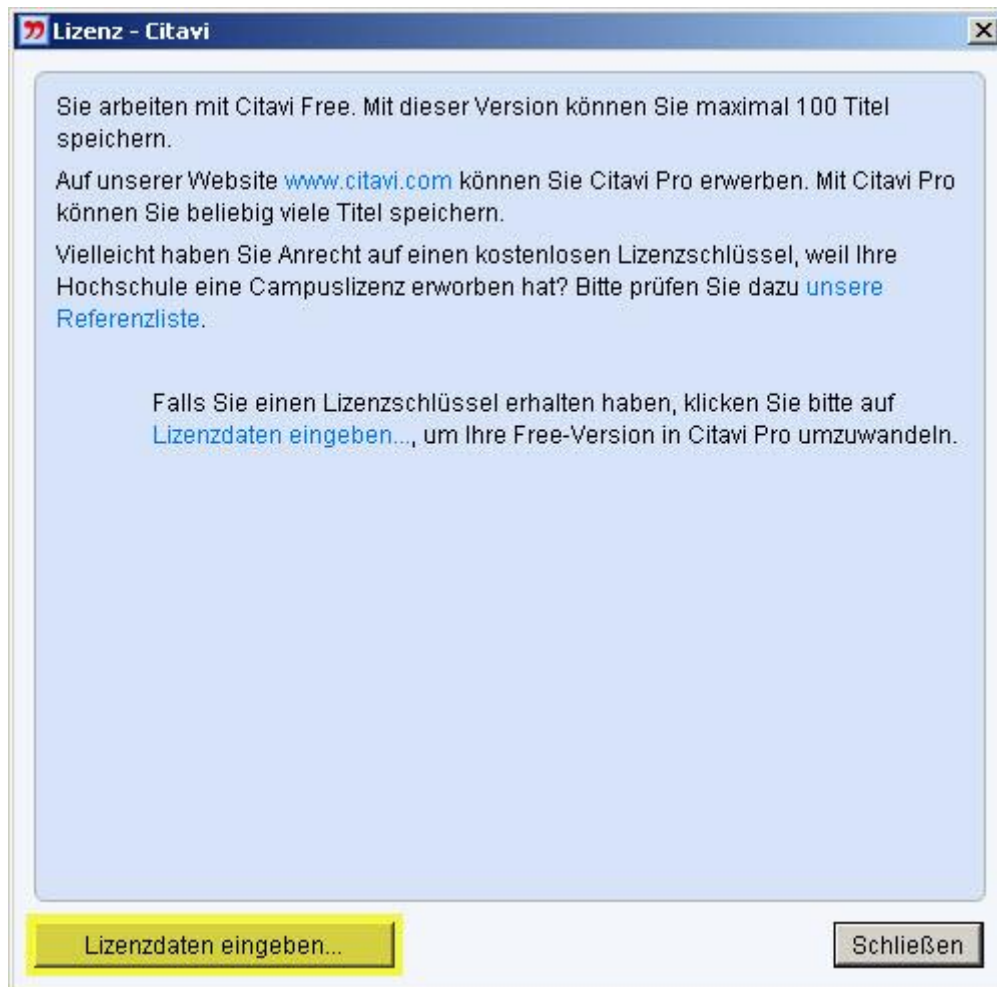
Lizenz - Citavi

Sie arbeiten mit Citavi Free. Mit dieser Version können Sie maximal 100 Titel speichern.

Auf unserer Website www.citavi.com können Sie Citavi Pro erwerben. Mit Citavi Pro können Sie beliebig viele Titel speichern.

Vielleicht haben Sie Anrecht auf einen kostenlosen Lizenzschlüssel, weil Ihre Hochschule eine Campuslizenz erworben hat? Bitte prüfen Sie dazu unsere Referenzliste.

Falls Sie einen Lizenzschlüssel erhalten haben, klicken Sie bitte auf Lizenzdaten eingeben..., um Ihre Free-Version in Citavi Pro umzuwandeln.

Lizenzdaten eingeben...

Schließen